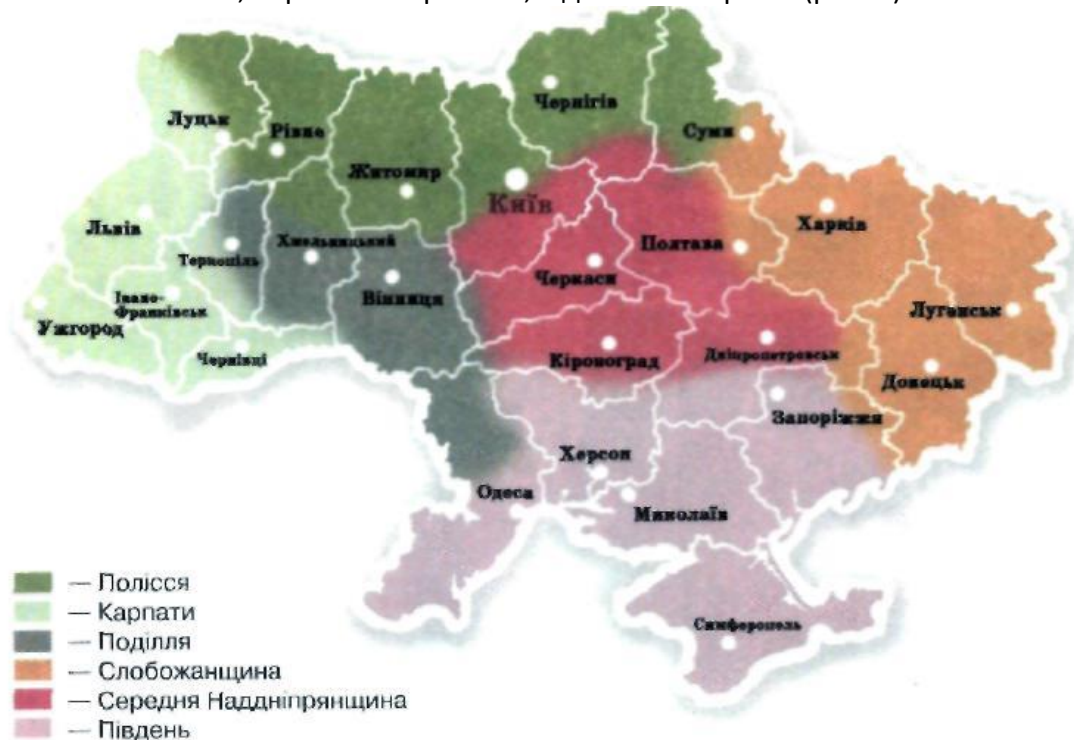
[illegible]

Чернігів
Луцьк
Рівне
Суми
Житомир
Київ
Львів
Тернопіль
Хмельницький
Полтава
Харків
Черкаси
Вінниця
Івано-Франківськ
Ужгород
Луганськ
Чернівці
Кіровоград
Дніпропетровськ
Донецьк
Запоріжжя
Херсон
Одеса
Миколаїв
Сімферополь

— Полісся
— Карпати
— Поділля
— Слобожанщина
— Середня Наддніпрянщина
— Південь